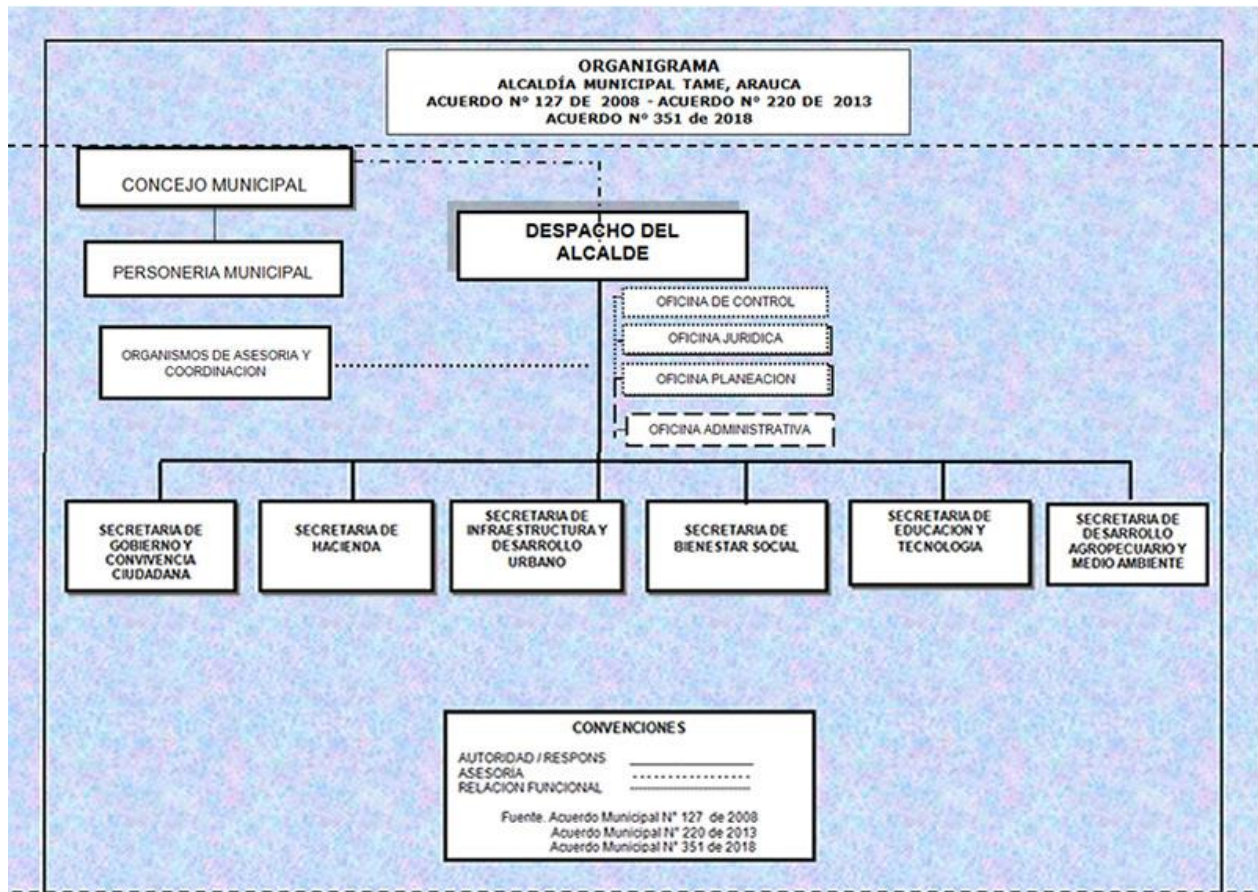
ORGANIGRAMA
ALCALDÍA MUNICIPAL TAME, ARAUCA
ACUERDO Nº 127 DE 2008 - ACUERDO Nº 220 DE 2013
ACUERDO Nº 351 de 2018

CONCEJO MUNICIPAL

PERSONERIA MUNICIPAL

DESPACHO DEL ALCALDE

OFICINA DE CONTROL

OFICINA JURIDICA

OFICINA PLANEACION

OFICINA ADMINISTRATIVA

ORGANISMOS DE ASESORIA Y COORDINACION

SECRETARIA DE GOBIERNO Y CONVIVENCIA CIUDADANA

SECRETARIA DE HACIENDA

SECRETARIA DE INFRAESTRUCTURA Y DESARROLLO URBANO

SECRETARIA DE BIENESTAR SOCIAL

SECRETARIA DE EDUCACION Y TECNOLOGIA

SECRETARIA DE DESARROLLO AGROPECUARIO Y MEDIO AMBIENTE

CONVENCIONES

AUTORIDAD / RESPONS
ASESORIA
RELACION FUNCIONAL

Fuente. Acuerdo Municipal N° 127 de 2008
Acuerdo Municipal N° 220 de 2013
Acuerdo Municipal N° 351 de 2018